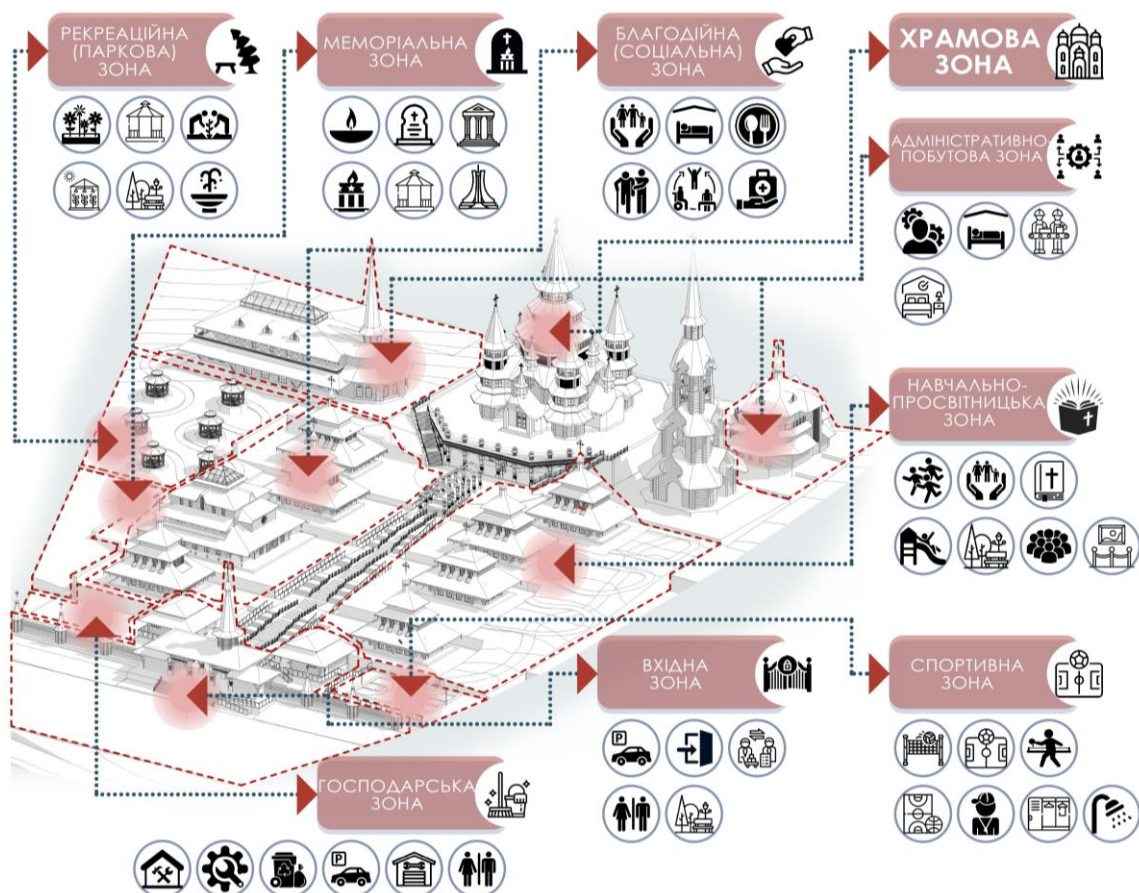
РЕКРЕАЦІЙНА (ПАРКОВА) ЗОНА

МЕМОРІАЛЬНА ЗОНА

БЛАГОДІЙНА (СОЦІАЛЬНА) ЗОНА

ХРАМОВА ЗОНА

АДМІНІСТРАТИВНО ПОБУТОВА ЗОНА

НАВЧАЛЬНО-ПРОСВІТНИЦЬКА ЗОНА

P

ВХІДНА ЗОНА

СПОРТИВНА ЗОНА

ГОСПОДАРСЬКА ЗОНА

P